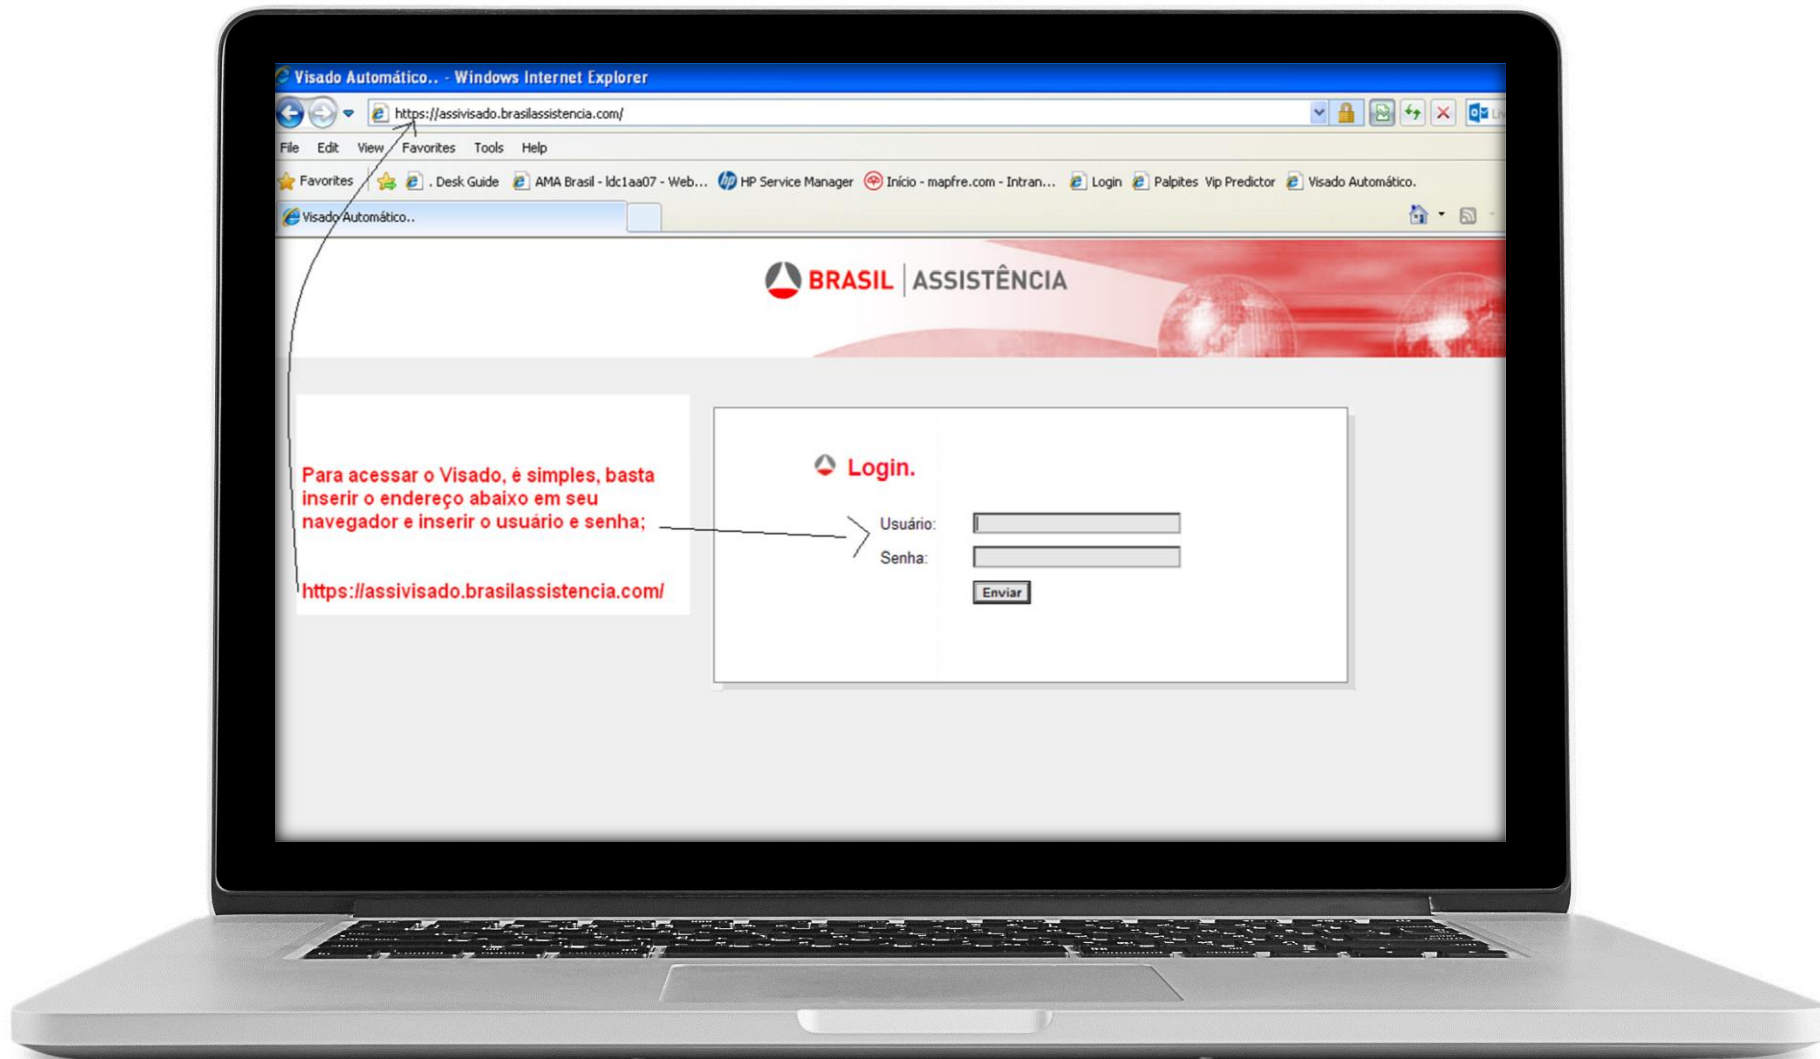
Visado Automático.. - Windows Internet Explorer

https://assivisado.brasilassistencia.com/

File Edit View Favorites Tools Help

Favorites . Desk Guide AMA Brasil - ldc1aa07 - Web... HP Service Manager Início - mapfre.com - Intran... Login Palpites Vip Predictor Visado Automático.

Visado Automático..

BRASIL | ASSISTÊNCIA

Para acessar o Visado, é simples, basta inserir o endereço abaixo em seu navegador e inserir o usuário e senha;

https://assivisado.brasilassistencia.com/

Login.

Usuário:

Senha:

Enviar